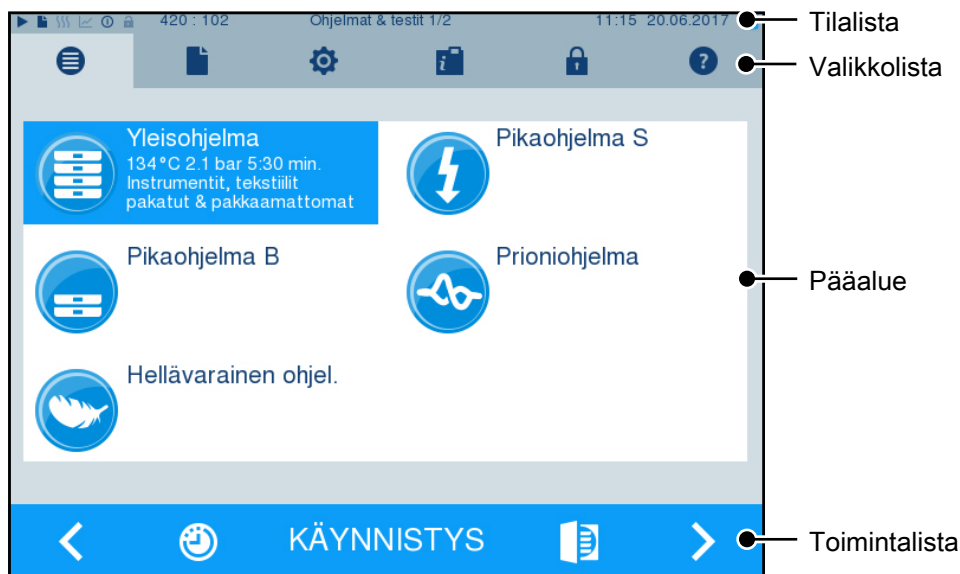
420 : 102 Ohjelmat & testit 1/2 11:15 20.06.2017

Tilalista

Valikkolista

Yleisohjelma
134°C 2.1 bar 5:30 min.
Instrumentit, tekstiilit pakatut & pakkaamattomat

Pikaohjelma S

Pikaohjelma B

Prioniohjelma

Pääalue

Hellävarainen ohjel.

KÄYNNISTYS

Toimintalista